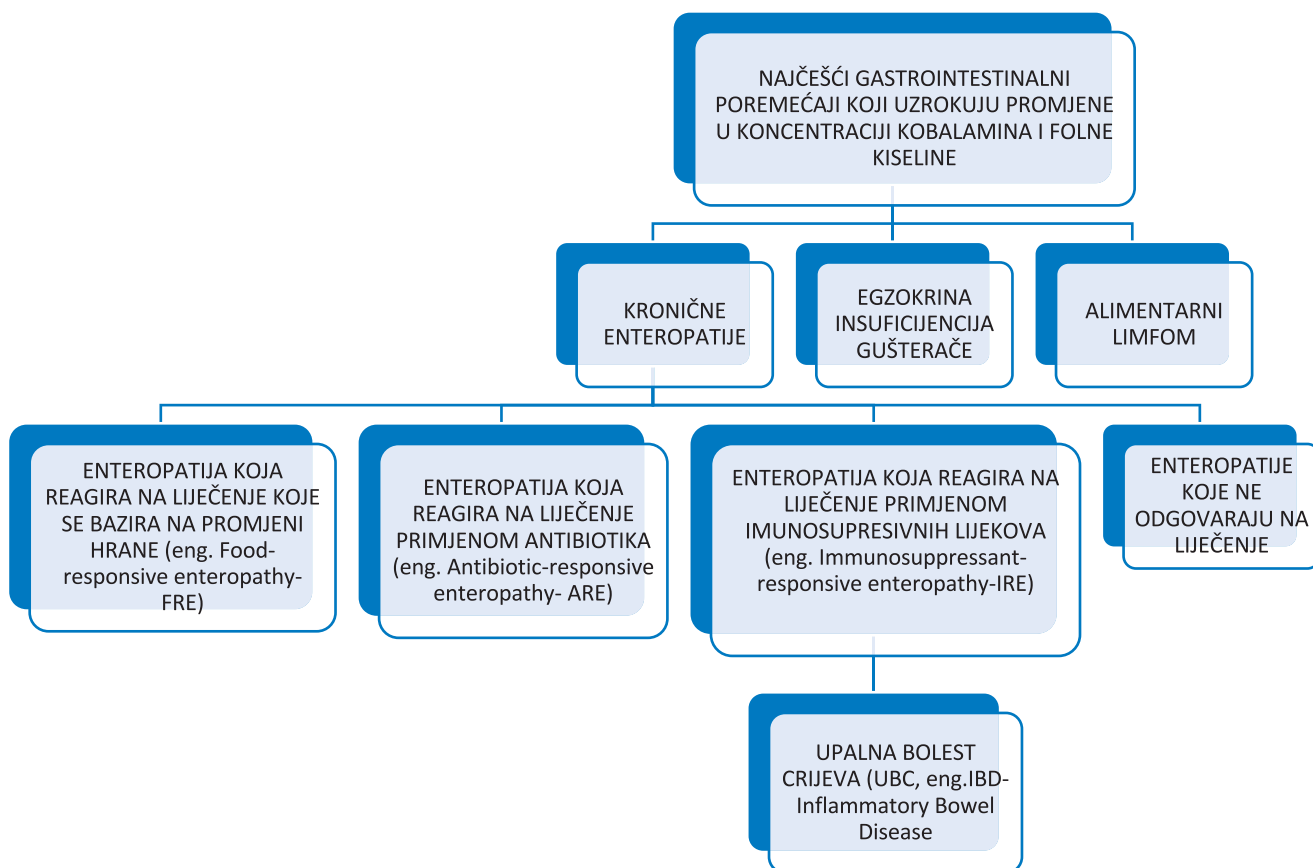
NAJČEŠĆI GASTROINTESTINALNI POREMEĆAJI KOJI UZROKUJU PROMJENE U KONCENTRACIJI KOBALAMINA I FOLNE KISELINE

KRONIČNE ENTEROPATIJE

EGZOKRINA INSUFICIJENCIJA GUŠTERAČE

ALIMENTARNI LIMFOM

ENTEROPATIJA KOJA REAGIRA NA LIJEČENJE KOJE SE BAZIRA NA PROMJENI HRANE (eng. Food-responsive enteropathy-FRE)

ENTEROPATIJA KOJA REAGIRA NA LIJEČENJE PRIMJENOM ANTIBIOTIKA (eng. Antibiotic-responsive enteropathy- ARE)

ENTEROPATIJA KOJA REAGIRA NA LIJEČENJE PRIMJENOM IMUNOSUPRESIVNIH LIJEKOVA (eng. Immunosuppressant-responsive enteropathy-IRE)

ENTEROPATIJE KOJE NE ODGOVARAJU NA LIJEČENJE

UPALNA BOLEST CRIJEVA (UBC, eng.IBD-Inflammatory Bowel Disease